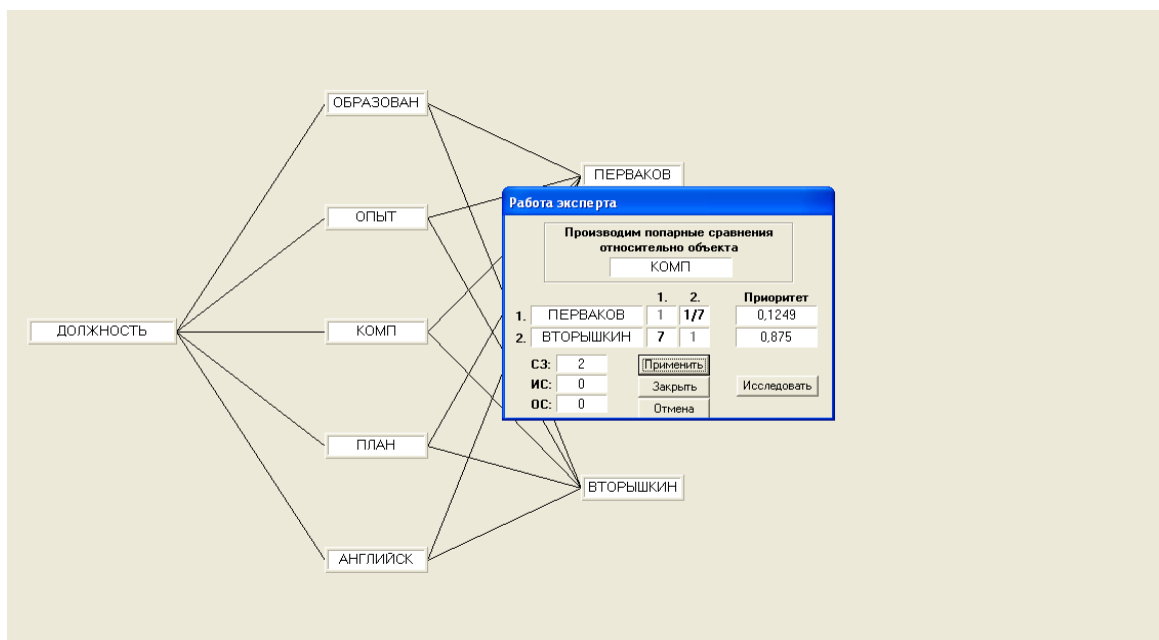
ОБРАЗОВАН

ОПЫТ

ДОЛЖНОСТЬ

КОМП

ПЛАН

АНГЛИЙСК

ПЕРВАКОВ

ВТОРЫШКИН

Работа эксперта

Производим попарные сравнения относительно объекта

КОМП

| | | 1. | 2. | Приоритет |
|---|---|---|---|---|
| 1. | ПЕРВАКОВ | 1 | 1/7 | 0,1249 |
| 2. | ВТОРЫШКИН | 7 | 1 | 0,875 |

СЗ: 2
ИС: 0
ОС: 0

Применить
Закрыть
Отмена
Исследовать